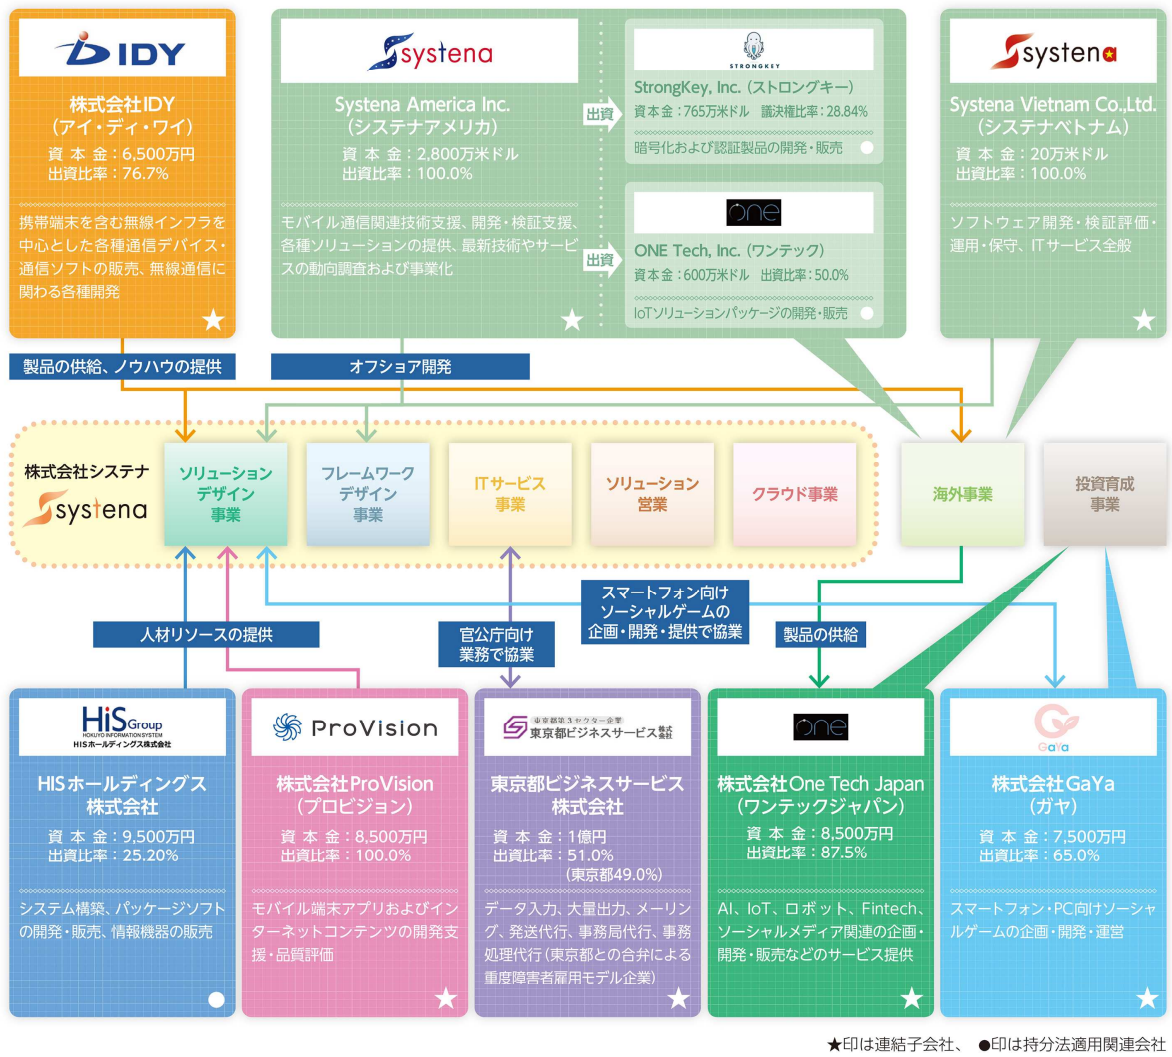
IDY

株式会社IDY
（アイ・ディ・ワイ）
資 本 金：6,500万円
出資比率：76.7%

携帯端末を含む無線インフラを中心とした各種通信デバイス・通信ソフトの販売、無線通信に関わる各種開発

★

systena

Systena America Inc.
（システナアメリカ）
資 本 金：2,800万米ドル
出資比率：100.0%

モバイル通信関連技術支援、開発・検証支援、各種ソリューションの提供、最新技術やサービスの動向調査および事業化

★

出資

STRONGKEY

StrongKey, Inc.（ストロングキー）
資本金：765万米ドル　議決権比率：28.84%

暗号化および認証製品の開発・販売 ●

出資

ONE

ONE Tech, Inc.（ワンテック）
資本金：600万米ドル　出資比率：50.0%

IoTソリューションパッケージの開発・販売 ●

systena

Systena Vietnam Co.,Ltd.
（システナベトナム）
資 本 金：20万米ドル
出資比率：100.0%

ソフトウェア開発・検証評価・運用・保守、ITサービス全般

★

製品の供給、ノウハウの提供

オフショア開発

株式会社システナ
systena

ソリューションデザイン事業

フレームワークデザイン事業

ITサービス事業

ソリューション営業

クラウド事業

海外事業

投資育成事業

スマートフォン向けソーシャルゲームの企画・開発・提供で協業

人材リソースの提供

官公庁向け業務で協業

製品の供給

HiS Group
HOKUYO INFORMATION SYSTEM
HISホールディングス株式会社

HISホールディングス株式会社
資 本 金：9,500万円
出資比率：25.20%

システム構築、パッケージソフトの開発・販売、情報機器の販売

●

ProVision

株式会社ProVision
（プロビジョン）
資 本 金：8,500万円
出資比率：100.0%

モバイル端末アプリおよびインターネットコンテンツの開発支援・品質評価

★

東京都第3セクター企業
東京都ビジネスサービス株式会社

東京都ビジネスサービス株式会社
資 本 金：1億円
出資比率：51.0%
（東京都49.0%）

データ入力、大量出力、メーリング、発送代行、事務局代行、事務処理代行（東京都との合弁による重度障害者雇用モデル企業）

★

ONE

株式会社One Tech Japan
（ワンテックジャパン）
資 本 金：8,500万円
出資比率：87.5%

AI、IoT、ロボット、Fintech、ソーシャルメディア関連の企画・開発・販売などのサービス提供

★

GaYa

株式会社GaYa
（ガヤ）
資 本 金：7,500万円
出資比率：65.0%

スマートフォン・PC向けソーシャルゲームの企画・開発・運営

★

★印は連結子会社、 ●印は持分法適用関連会社